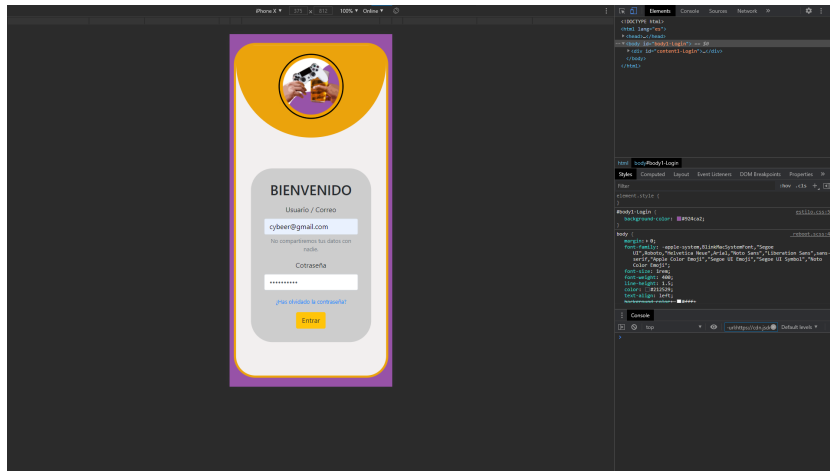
iPhone X ▾ 375 x 812 100% ▾ Online ▾

BIENVENIDO

Usuario / Correo

cybeer@gmail.com

No compartiremos tus datos con nadie.

Cotraseña

•••••••••••

¿Has olvidado la contraseña?

Entrar

Elements Console Sources Network »

<!DOCTYPE html>
<html lang="es">
▸ <head>…</head>
··· ▾ <body id="body1-Login"> == $0
▸ <div id="content1-Login">…</div>
</body>
</html>

html body#body1-Login

Styles Computed Layout Event Listeners DOM Breakpoints Properties »

Filter :hov .cls +

element.style {
}

#body1-Login { estilo.css:1
background-color: #924ca2;
}

body { reboot.scss:4
margin: ▸ 0;
font-family: -apple-system,BlinkMacSystemFont,"Segoe UI",Roboto,"Helvetica Neue",Arial,"Noto Sans","Liberation Sans",sans-serif,"Apple Color Emoji","Segoe UI Emoji","Segoe UI Symbol","Noto Color Emoji";
font-size: 1rem;
font-weight: 400;
line-height: 1.5;
color: #212529;
text-align: left;
background-color: #fff;

Console

top -url:https://cdn.jsdel Default levels ▾

›